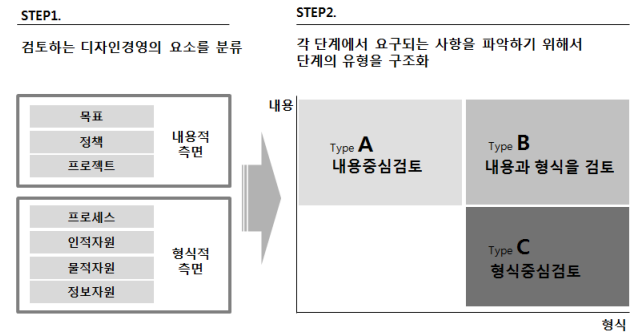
STEP1.

검토하는 디자인경영의 요소를 분류

목표
정책
프로젝트

내용적 측면

프로세스
인적자원
물적자원
정보자원

형식적 측면

STEP2.

각 단계에서 요구되는 사항을 파악하기 위해서 단계의 유형을 구조화

내용

Type A
내용중심검토

Type B
내용과 형식을 검토

Type C
형식중심검토

형식